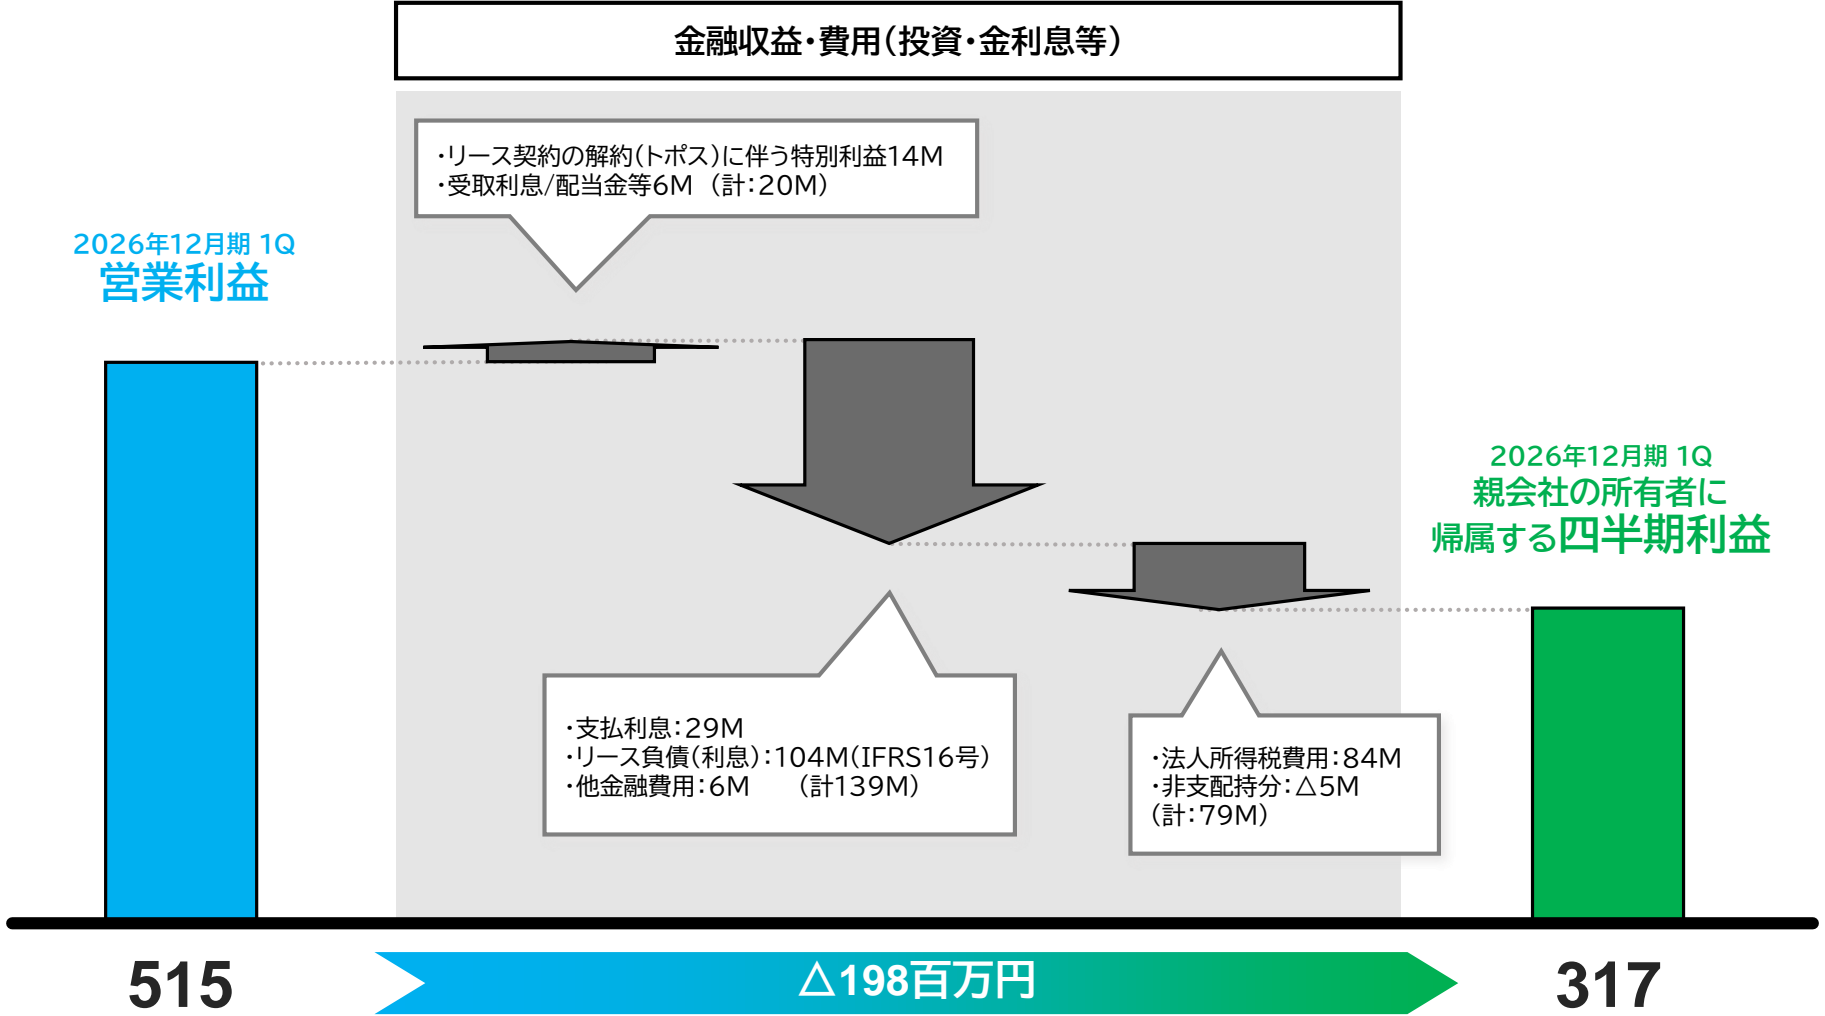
金融収益・費用(投資・金利息等)

・リース契約の解約(トポス)に伴う特別利益14M
・受取利息/配当金等6M (計:20M)

2026年12月期 1Q
営業利益

2026年12月期 1Q
親会社の所有者に
帰属する四半期利益

・支払利息:29M
・リース負債(利息):104M(IFRS16号)
・他金融費用:6M (計139M)

・法人所得税費用:84M
・非支配持分:△5M
(計:79M)

515

△198百万円

317